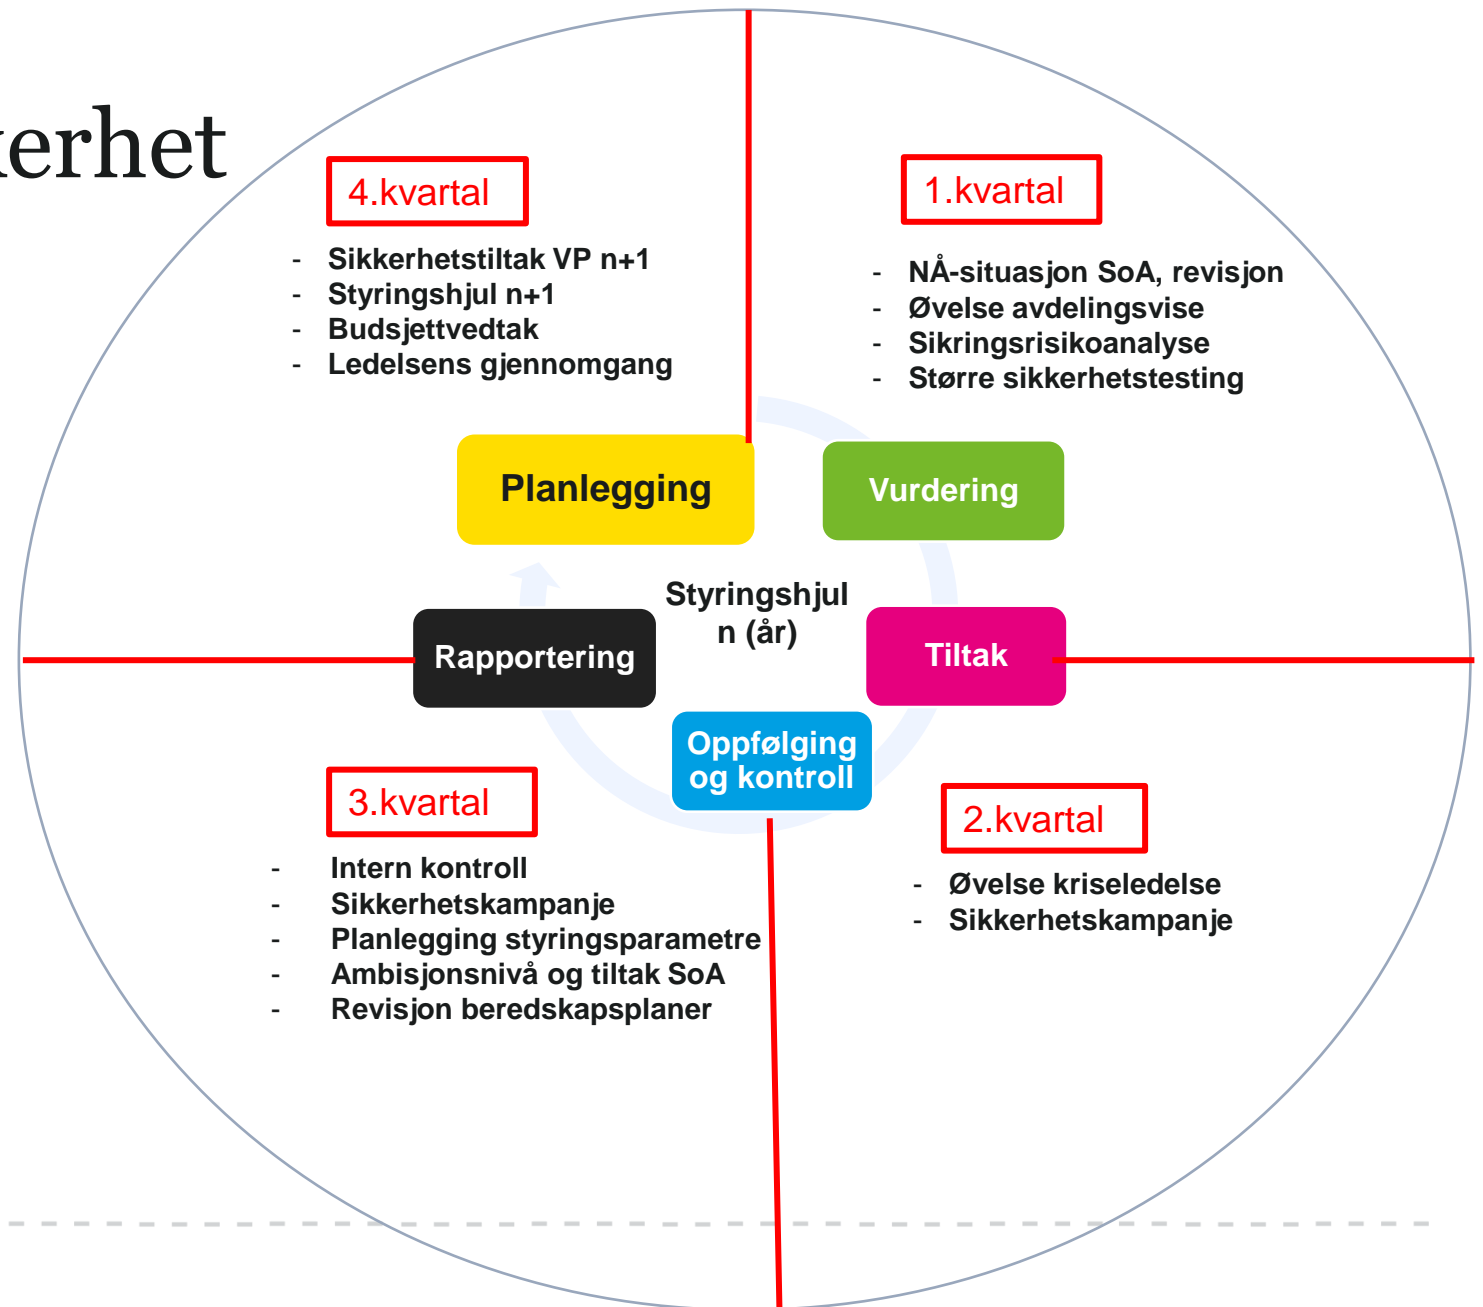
erhet

4.kvartal

- Sikkerhetstiltak VP n+1
- Styringshjul n+1
- Budsjettvedtak
- Ledelsens gjennomgang

1.kvartal

- NÅ-situasjon SoA, revisjon
- Øvelse avdelingsvise
- Sikringsrisikoanalyse
- Større sikkerhetstesting

Planlegging

Vurdering

Styringshjul n (år)

Rapportering

Tiltak

Oppfølging og kontroll

3.kvartal

- Intern kontroll
- Sikkerhetskampanje
- Planlegging styringsparametre
- Ambisjonsnivå og tiltak SoA
- Revisjon beredskapsplaner

2.kvartal

- Øvelse kriseledelse
- Sikkerhetskampanje